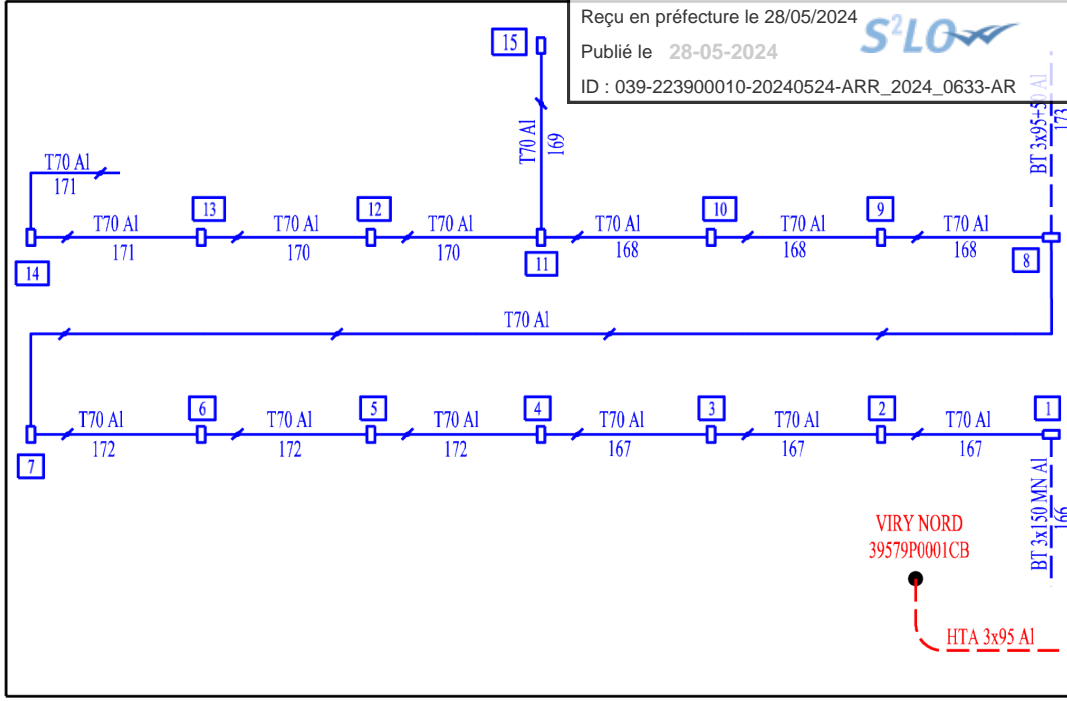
Reçu en préfecture le 28/05/2024
Publié le 28-05-2024
ID : 039-223900010-20240524-ARR_2024_0633-AR

S²LO

15
T70 Al
169

T70 Al
171

BT 3x95+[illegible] Al
173

14
T70 Al
171
13
T70 Al
170
12
T70 Al
170
11
T70 Al
168
10
T70 Al
168
9
T70 Al
168
8

T70 Al

7
T70 Al
172
6
T70 Al
172
5
T70 Al
172
4
T70 Al
167
3
T70 Al
167
2
T70 Al
167
1

BT 3x150 MN Al
166

VIRY NORD
39579P0001CB

HTA 3x95 Al